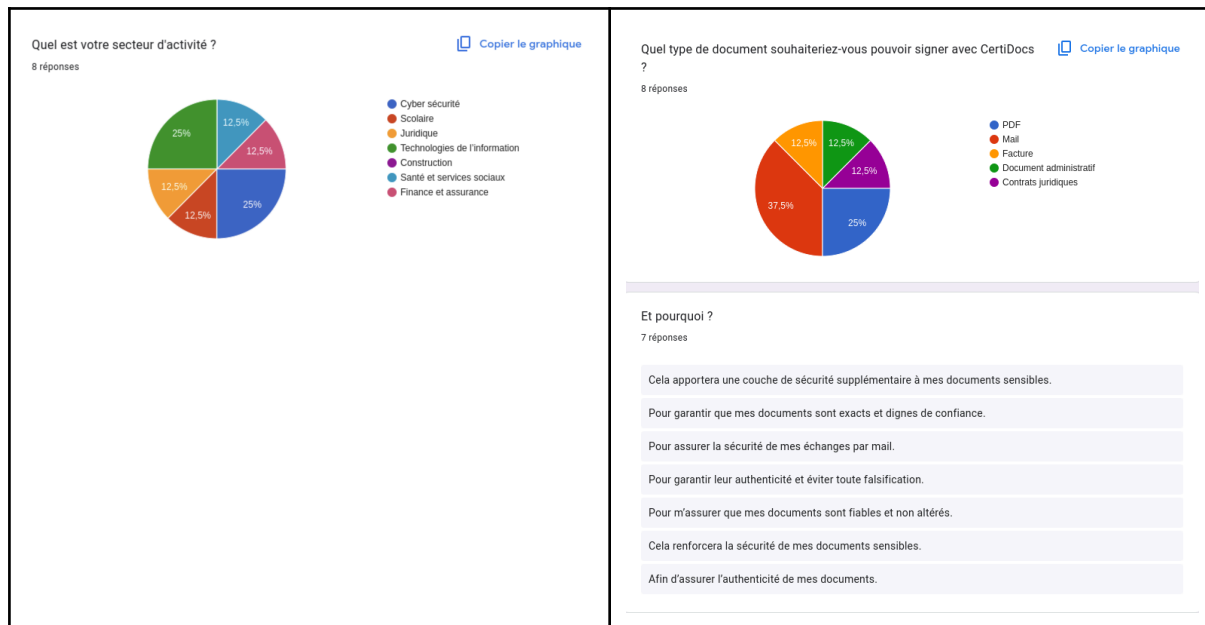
Quel est votre secteur d'activité ?
8 réponses

Copier le graphique

12,5%
12,5%
25%
12,5%
12,5%
25%

Cyber sécurité
Scolaire
Juridique
Technologies de l'information
Construction
Santé et services sociaux
Finance et assurance

Quel type de document souhaiteriez-vous pouvoir signer avec CertiDocs ?
8 réponses

Copier le graphique

12,5%
12,5%
12,5%
37,5%
25%

PDF
Mail
Facture
Document administratif
Contrats juridiques

Et pourquoi ?
7 réponses

Cela apportera une couche de sécurité supplémentaire à mes documents sensibles.

Pour garantir que mes documents sont exacts et dignes de confiance.

Pour assurer la sécurité de mes échanges par mail.

Pour garantir leur authenticité et éviter toute falsification.

Pour m'assurer que mes documents sont fiables et non altérés.

Cela renforcera la sécurité de mes documents sensibles.

Afin d'assurer l'authenticité de mes documents.